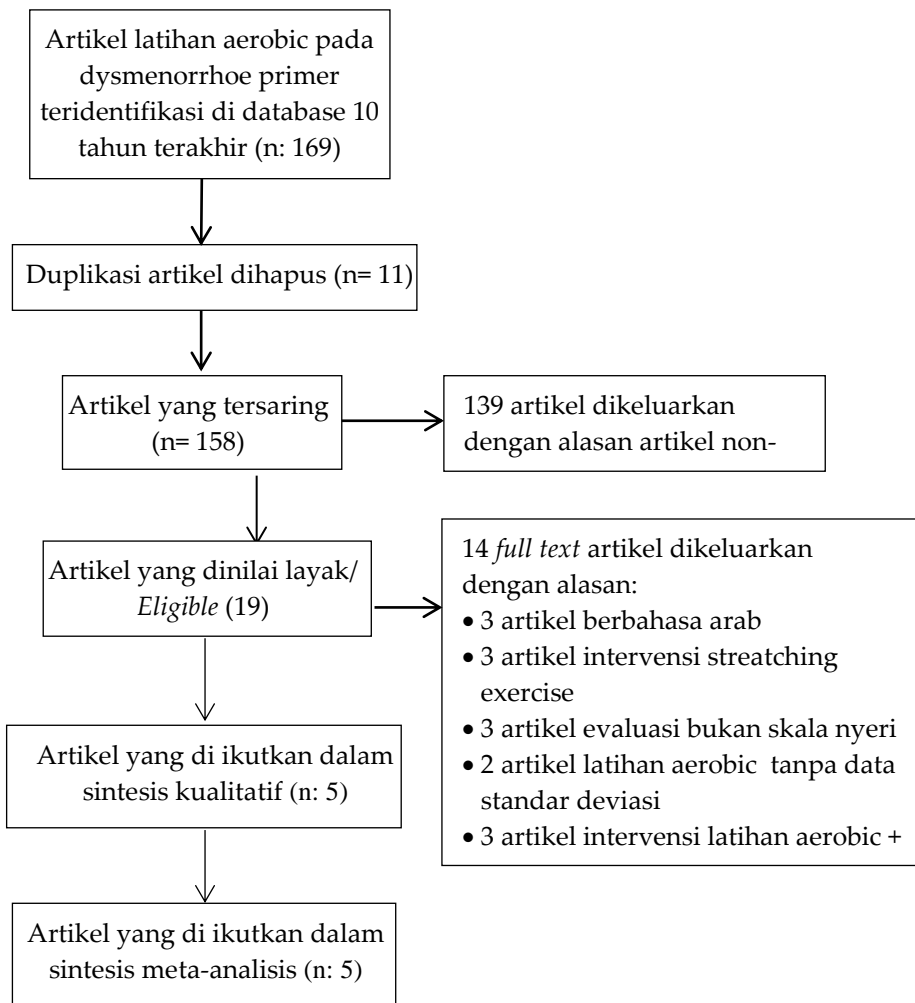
Artikel latihan aerobic pada dysmenorrhoe primer teridentifikasi di database 10 tahun terakhir (n: 169)

Duplikasi artikel dihapus (n= 11)

Artikel yang tersaring (n= 158)

139 artikel dikeluarkan dengan alasan artikel non-

Artikel yang dinilai layak/ *Eligible* (19)

14 *full text* artikel dikeluarkan dengan alasan:
• 3 artikel berbahasa arab
• 3 artikel intervensi streatching exercise
• 3 artikel evaluasi bukan skala nyeri
• 2 artikel latihan aerobic tanpa data standar deviasi
• 3 artikel intervensi latihan aerobic +

Artikel yang di ikutkan dalam sintesis kualitatif (n: 5)

Artikel yang di ikutkan dalam sintesis meta-analisis (n: 5)